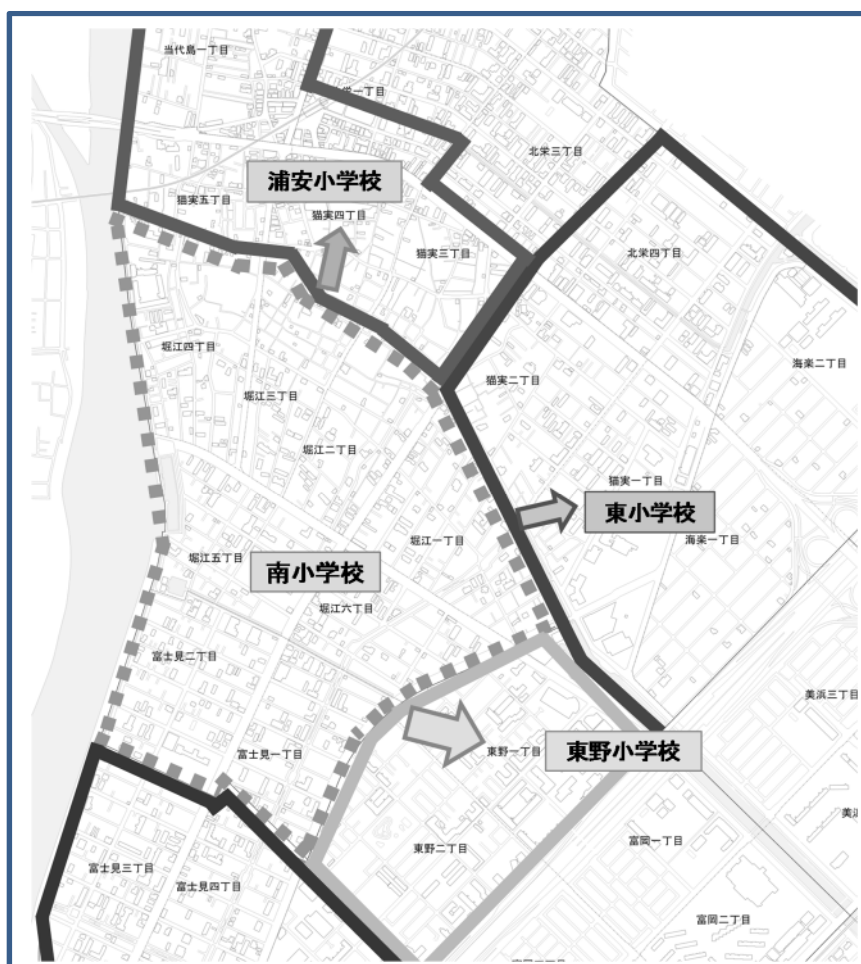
当代島一丁目

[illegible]一丁目

北栄三丁目

浦安小学校

猫実五丁目

猫実四丁目

猫実三丁目

北栄四丁目

堀江四丁目

海楽二丁目

猫実二丁目

堀江三丁目

堀江二丁目

猫実一丁目

東小学校

海楽一丁目

堀江一丁目

堀江五丁目

南小学校

堀江六丁目

富士見二丁目

美浜三丁目

東野一丁目

東野小学校

富士見一丁目

美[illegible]

東野二丁目

富岡一丁目

富士見三丁目

富士見四丁目

富岡二丁目